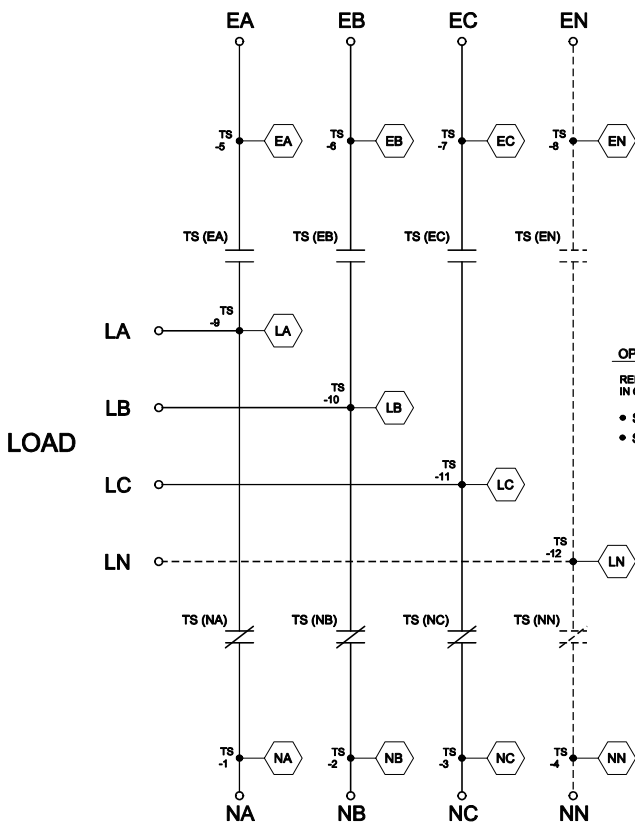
EA EB EC EN

TS -5 EA
TS -6 EB
TS -7 EC
TS -8 EN

TS (EA) TS (EB) TS (EC) TS (EN)

LA
TS -9 LA

LB
TS -10 LB

LOAD

LC
TS -11 LC

LN
TS -12 LN

OP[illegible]
RE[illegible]
IN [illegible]
• S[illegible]
• S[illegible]

TS (NA) TS (NB) TS (NC) TS (NN)

TS -1 NA
TS -2 NB
TS -3 NC
TS -4 NN

NA NB NC NN